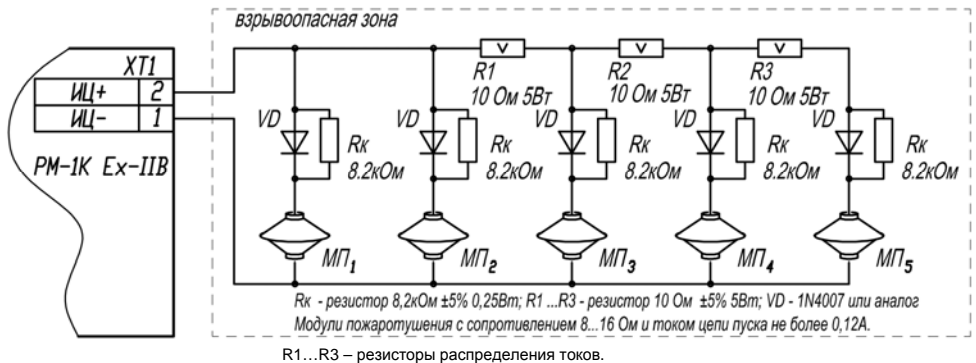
взрывоопасная зона

XT1

ИЦ+ 2

ИЦ- 1

РМ-1К Ex-IIB

R1 10 Ом 5Вт

R2 10 Ом 5Вт

R3 10 Ом 5Вт

VD Rк 8.2кОм

VD Rк 8.2кОм

VD Rк 8.2кОм

VD Rк 8.2кОм

VD Rк 8.2кОм

$МП_1$ $МП_2$ $МП_3$ $МП_4$ $МП_5$

Rк - резистор 8,2кОм ±5% 0,25Вт; R1 ...R3 - резистор 10 Ом ±5% 5Вт; VD - 1N4007 или аналог

Модули пожаротушения с сопротивлением 8...16 Ом и током цепи пуска не более 0,12А.

R1…R3 – резисторы распределения токов.